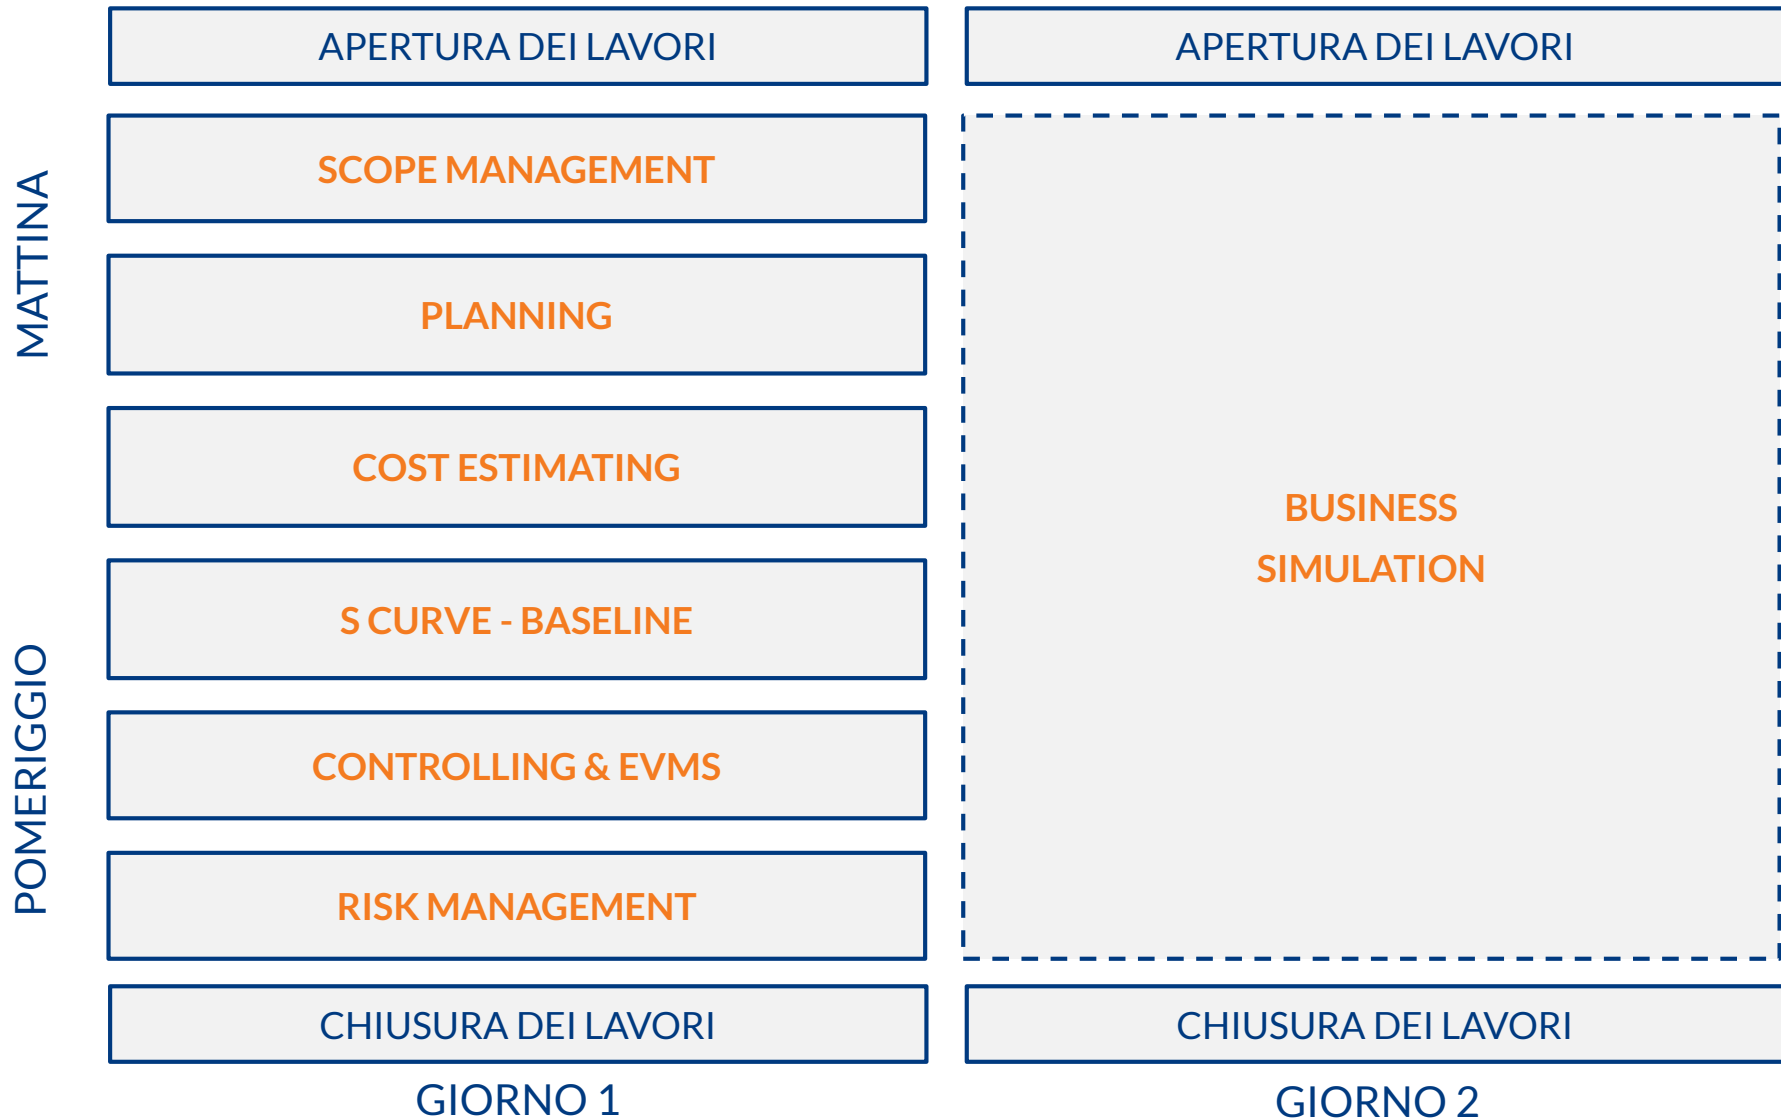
MATTINA

POMERIGGIO

APERTURA DEI LAVORI

SCOPE MANAGEMENT

PLANNING

COST ESTIMATING

S CURVE - BASELINE

CONTROLLING & EVMS

RISK MANAGEMENT

CHIUSURA DEI LAVORI

GIORNO 1

APERTURA DEI LAVORI

BUSINESS SIMULATION

CHIUSURA DEI LAVORI

GIORNO 2